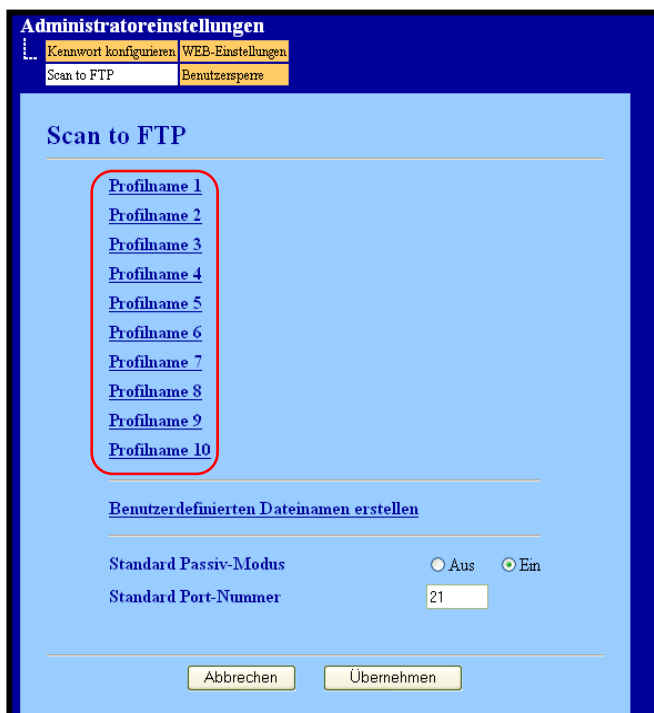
Administratoreinstellungen

Kennwort konfigurieren | WEB-Einstellungen
Scan to FTP | Benutzersperre

Scan to FTP

Profilname 1
Profilname 2
Profilname 3
Profilname 4
Profilname 5
Profilname 6
Profilname 7
Profilname 8
Profilname 9
Profilname 10

Benutzerdefinierten Dateinamen erstellen

Standard Passiv-Modus ○ Aus ⦿ Ein
Standard Port-Nummer 21

Abbrechen Übernehmen